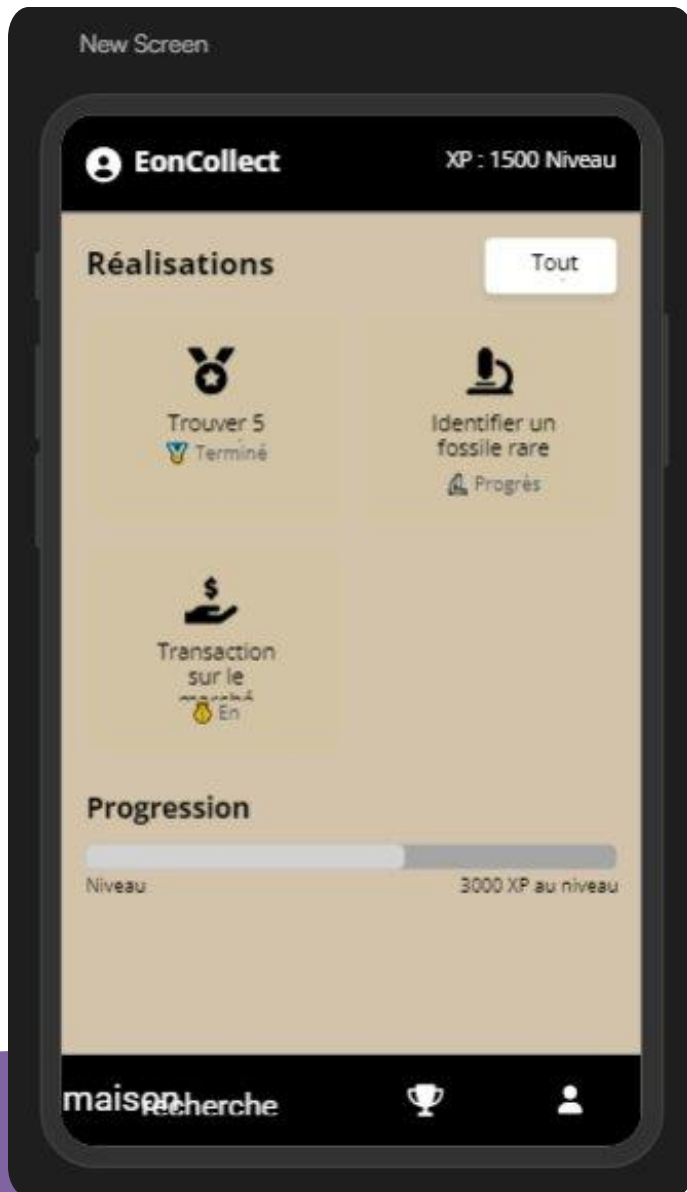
New Screen

EonCollect

XP : 1500 Niveau

Réalisations

Tout

Trouver 5

Terminé

Identifier un fossile rare

Progrès

Transaction sur le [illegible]

En

Progression

Niveau

3000 XP au niveau

maison

recherche